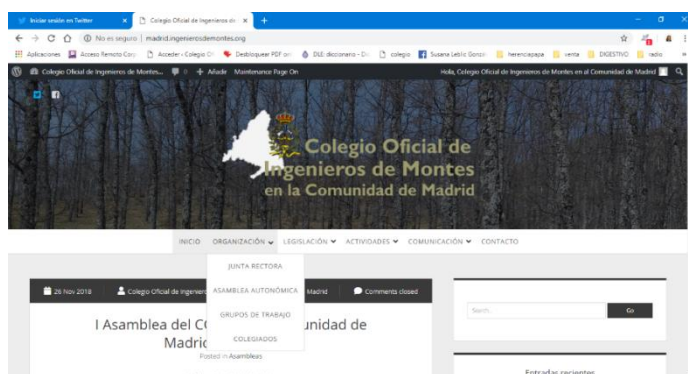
Iniciar sesión en Twitter ×
Colegio Oficial de Ingenieros de ×
+

No es seguro | madrid.ingenierosdemontes.org

Aplicaciones
Acceso Remoto Corp
Acceder - Colegio Of
Desbloquear PDF on
DLE: diccionario - Dic
colegio
Susana Leblic Gonzá
herenciapapa
venta
DIGESTIVO
radio

Colegio Oficial de Ingenieros de Montes...
0
+ Añadir
Maintenance Page On
Hola, Colegio Oficial de Ingenieros de Montes en la Comunidad de Madrid

Colegio Oficial de Ingenieros de Montes en la Comunidad de Madrid

INICIO
ORGANIZACIÓN
LEGISLACIÓN
ACTIVIDADES
COMUNICACIÓN
CONTACTO

JUNTA RECTORA
ASAMBLEA AUTONÓMICA
GRUPOS DE TRABAJO
COLEGIADOS

26 Nov 2018
Colegio Oficial de Ingenier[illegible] Madrid
Comments closed

I Asamblea del C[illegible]unidad de Madri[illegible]

Posted in Asambleas

Search...
Go

Entradas recientes